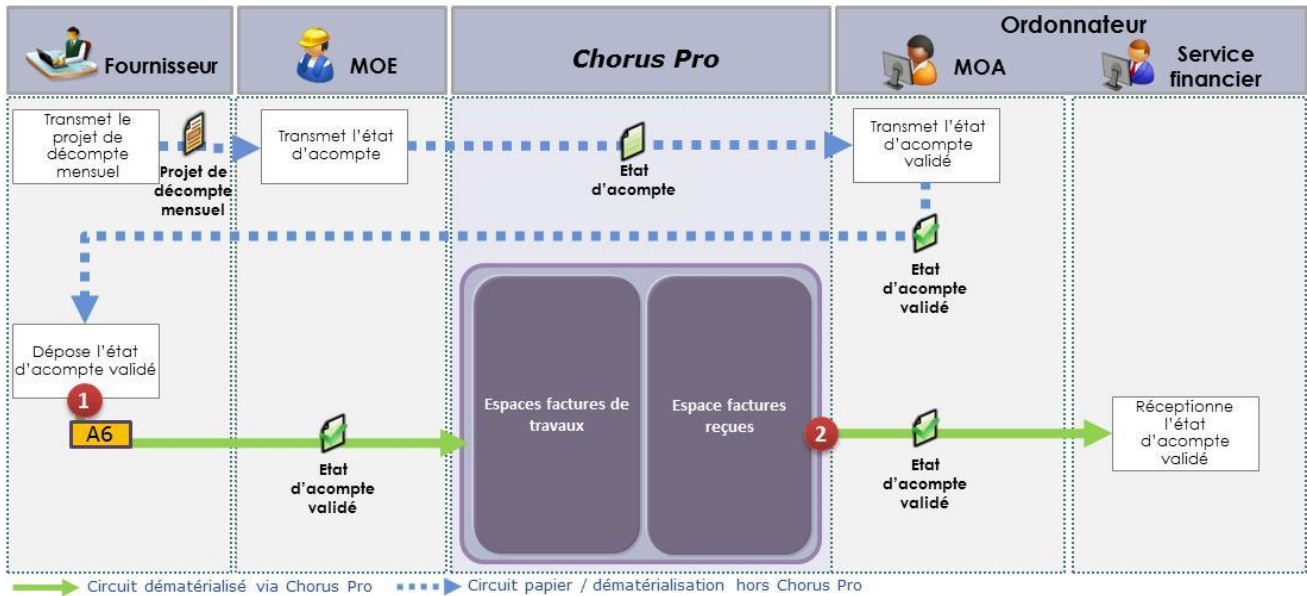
Fournisseur

MOE

Chorus Pro

Ordonnateur

MOA

Service financier

Transmet le projet de décompte mensuel

Projet de décompte mensuel

Transmet l'état d'acompte

Etat d'acompte

Transmet l'état d'acompte validé

Etat d'acompte validé

Dépose l'état d'acompte validé

1

A6

Etat d'acompte validé

Espaces factures de travaux

Espace factures reçues

2

Etat d'acompte validé

Réceptionne l'état d'acompte validé

Circuit dématérialisé via Chorus Pro

Circuit papier / dématérialisation hors Chorus Pro